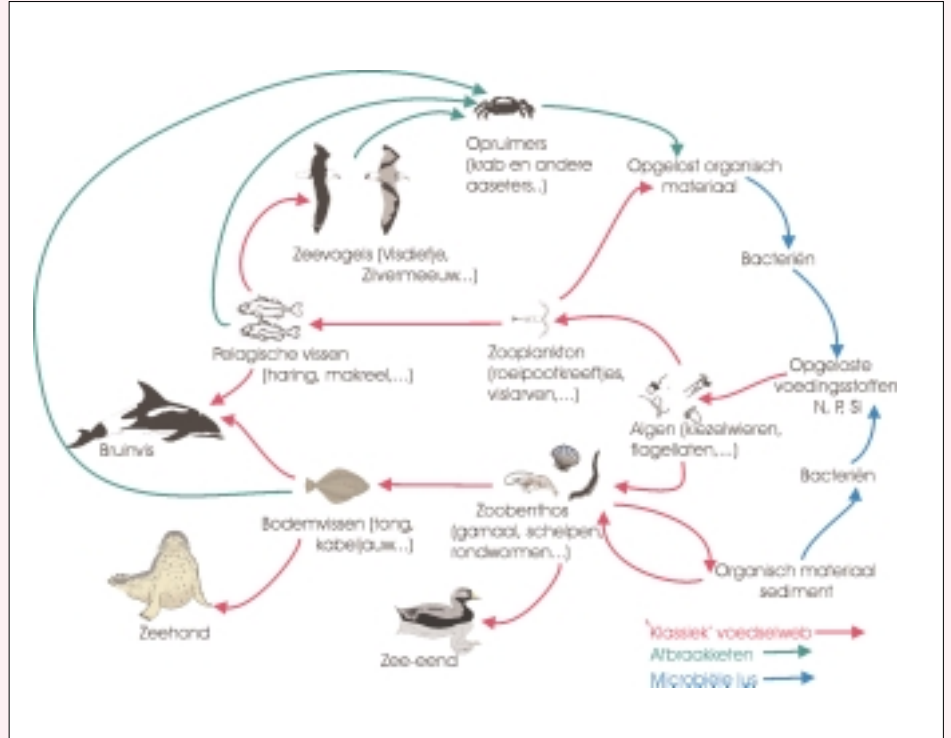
Opruimers (krab en andere aaseters..)

Opgelost organisch materiaal

Zeevogels (Visdiefje, Zilvermeeuw...)

Bacteriën

Opgeloste voedingsstoffen N, P, Si

Pelagische vissen (haring, makreel,...)

Zooplankton (roeipootkreeftjes, vislarven,...)

Algen (kiezelwieren, flagellaten,...)

Bruinvis

Bacteriën

Zoobenthos (garnaal, schelpen, rondwormen...)

Bodemvissen (tong, kabeljauw...)

Organisch materiaal sediment

Zeehond

Zee-eend

'Klassiek' voedselweb

Afbraakketen

Microbiële lus